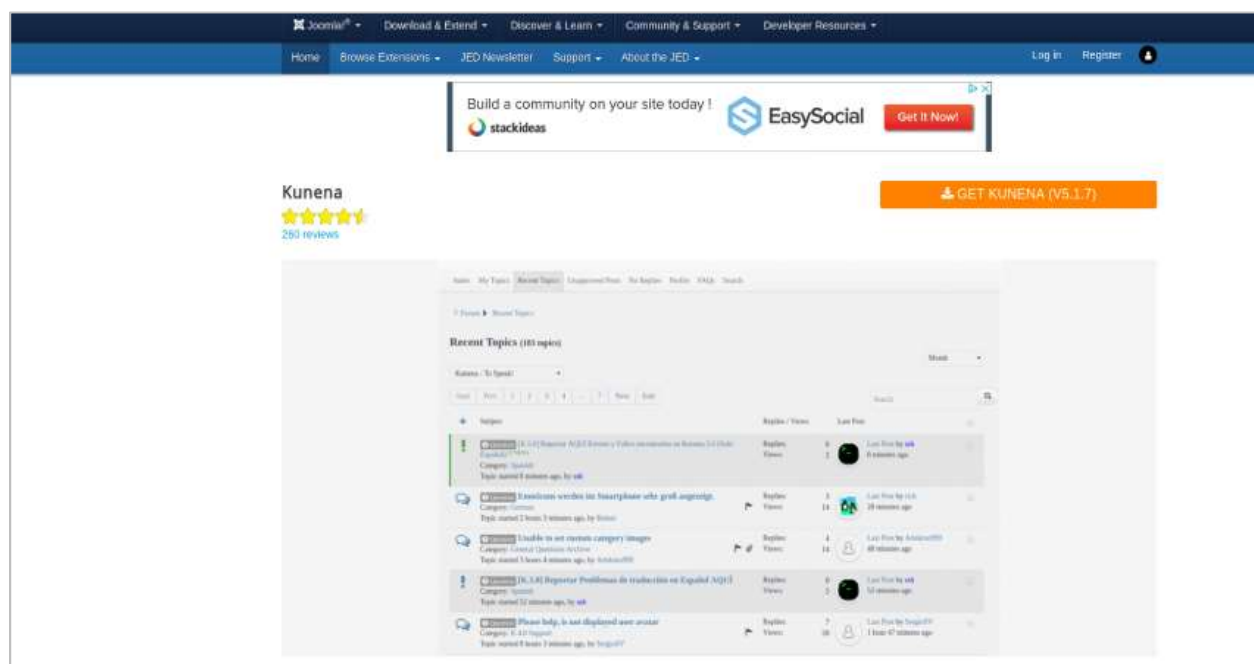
Joomla! ▾ Download & Extend ▾ Discover & Learn ▾ Community & Support ▾ Developer Resources ▾

Home Browse Extensions ▾ JED Newsletter Support ▾ About the JED ▾ Log in Register

Build a community on your site today !
stackideas
EasySocial
Get It Now!

Kunena
260 reviews

GET KUNENA (V5.1.7)

Recent Topics

Emoticons werden im Smartphone sehr groß angezeigt.

Unable to set custom category images

[K 5.0] Reportar Problemas de traducción en Español AQUÍ

Please help, is not displayed user avatar

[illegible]